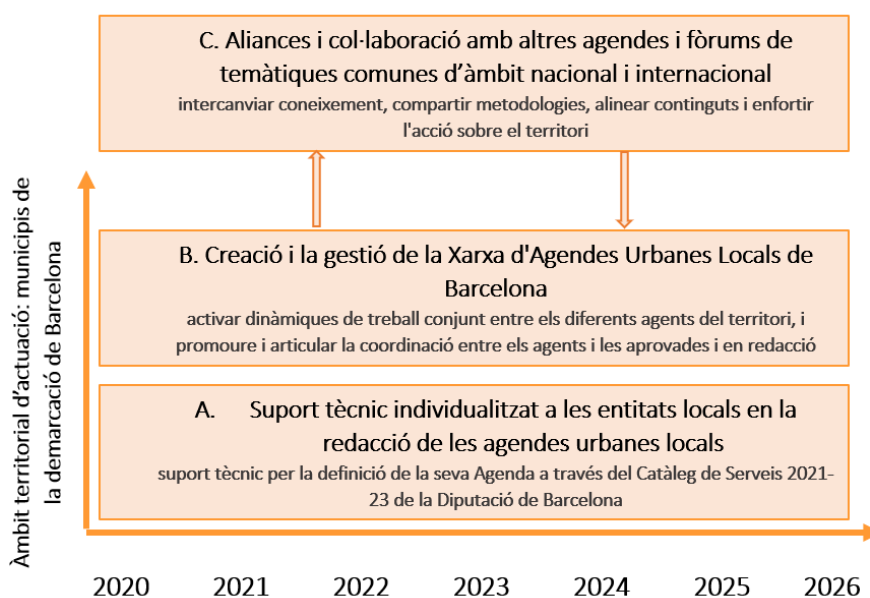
C. Aliances i col·laboració amb altres agendes i fòrums de temàtiques comunes d'àmbit nacional i internacional
intercanviar coneixement, compartir metodologies, alinear continguts i enfortir l'acció sobre el territori

B. Creació i la gestió de la Xarxa d'Agendes Urbanes Locals de Barcelona
activar dinàmiques de treball conjunt entre els diferents agents del territori, i promoure i articular la coordinació entre els agents i les aprovades i en redacció

A. Suport tècnic individualitzat a les entitats locals en la redacció de les agendes urbanes locals
suport tècnic per la definició de la seva Agenda a través del Catàleg de Serveis 2021-23 de la Diputació de Barcelona

Àmbit territorial d'actuació: municipis de la demarcació de Barcelona

2020 2021 2022 2023 2024 2025 2026